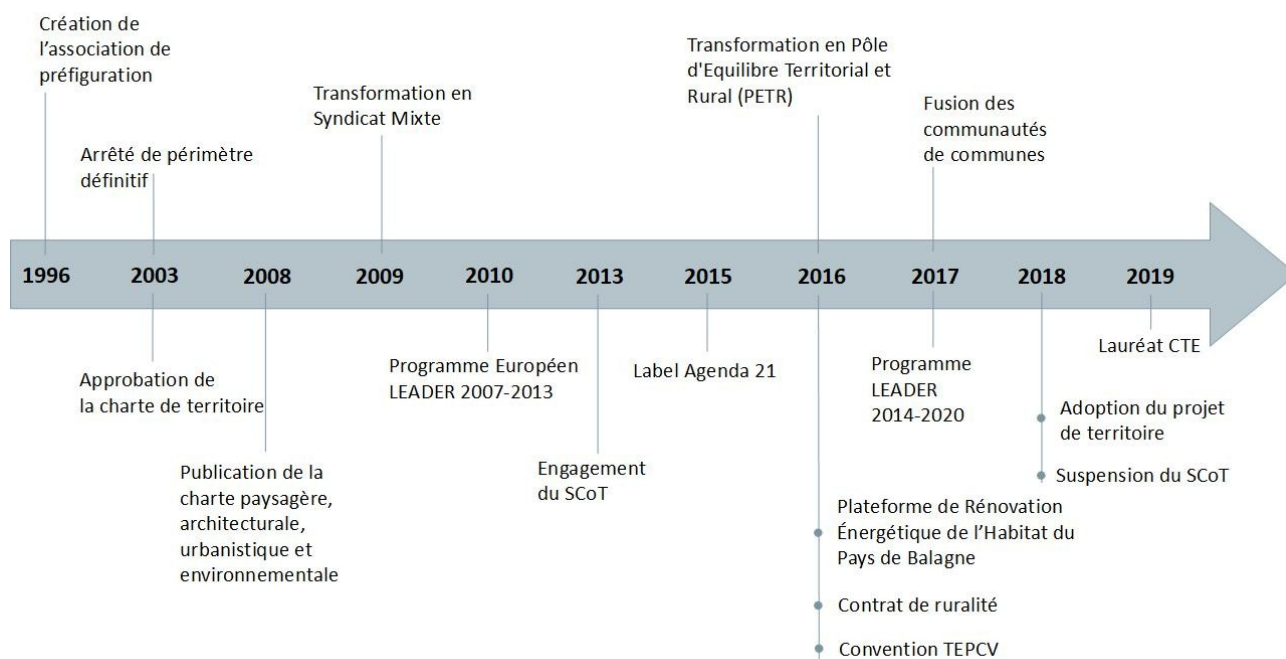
Création de l'association de préfiguration

Arrêté de périmètre définitif

Transformation en Syndicat Mixte

Transformation en Pôle d'Equilibre Territorial et Rural (PETR)

Fusion des communautés de communes

1996

2003

2008

2009

2010

2013

2015

2016

2017

2018

2019

Approbation de la charte de territoire

Publication de la charte paysagère, architecturale, urbanistique et environnementale

Programme Européen LEADER 2007-2013

Engagement du SCoT

Label Agenda 21

Plateforme de Rénovation Énergétique de l'Habitat du Pays de Balagne

Contrat de ruralité

Convention TEPCV

Programme LEADER 2014-2020

Adoption du projet de territoire

Suspension du SCoT

Lauréat CTE